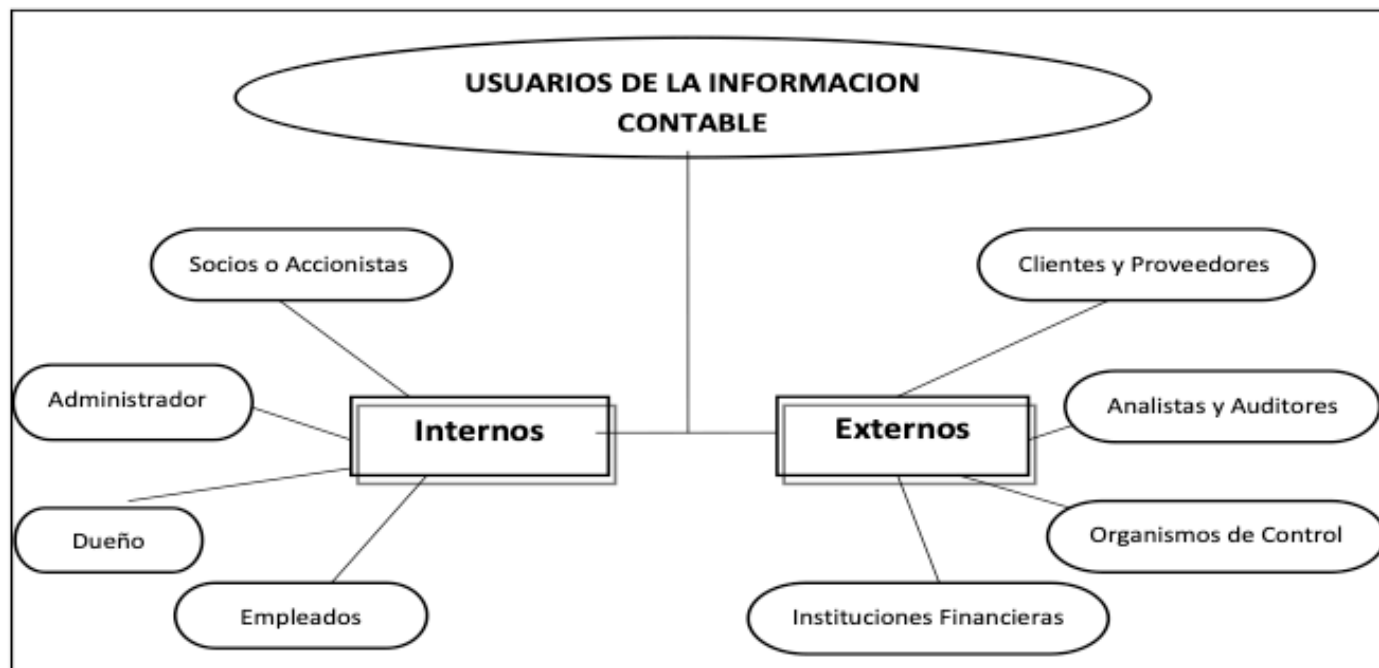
USUARIOS DE LA INFORMACION CONTABLE

Internos

Socios o Accionistas

Administrador

Dueño

Empleados

Externos

Clientes y Proveedores

Analistas y Auditores

Organismos de Control

Instituciones Financieras